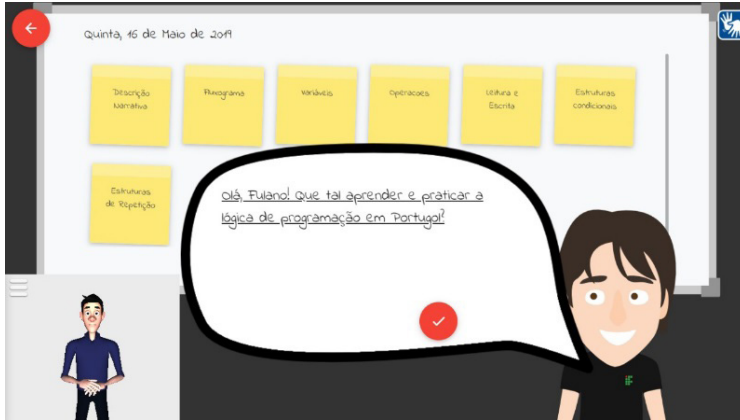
Quinta, 16 de Maio de 2019

Descrição Narrativa

Fluxograma

Variáveis

Operações

Leitura e Escrita

Estruturas condicionais

Estruturas de Repetição

Olá, Fulano! Que tal aprender e praticar a lógica de programação em Portugol?